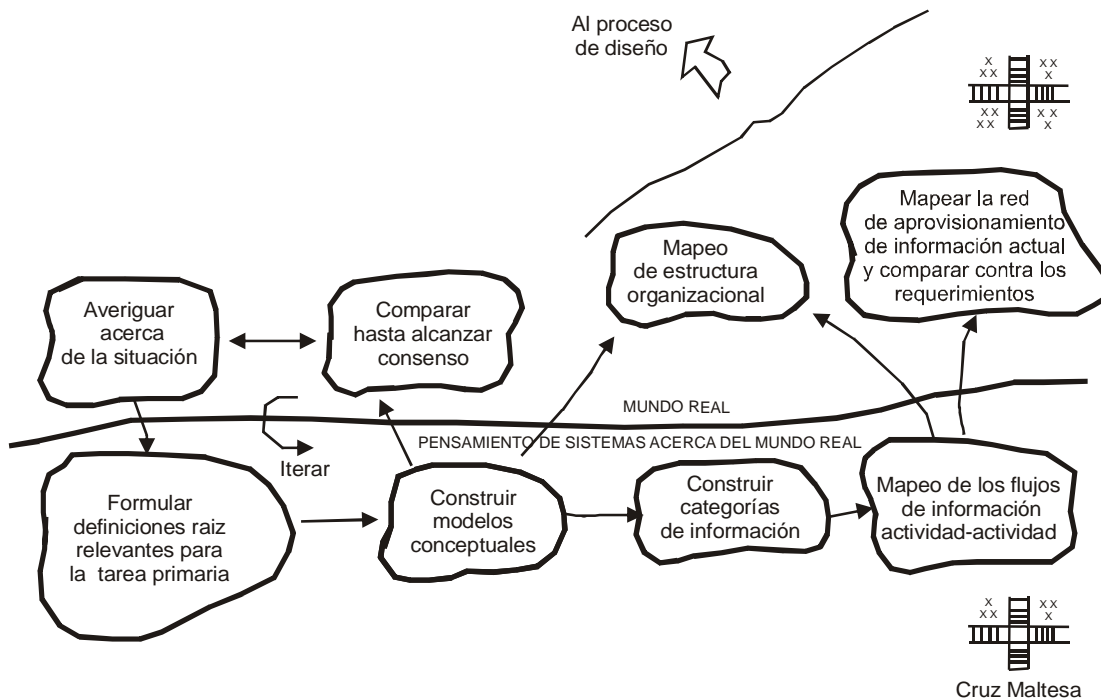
Al proceso de diseño

Mapear la red de aprovisionamiento de información actual y comparar contra los requerimientos

Mapeo de estructura organizacional

Averiguar acerca de la situación

Comparar hasta alcanzar consenso

MUNDO REAL

PENSAMIENTO DE SISTEMAS ACERCA DEL MUNDO REAL

Iterar

Formular definiciones raiz relevantes para la tarea primaria

Construir modelos conceptuales

Construir categorías de información

Mapeo de los flujos de información actividad-actividad

Cruz Maltesa